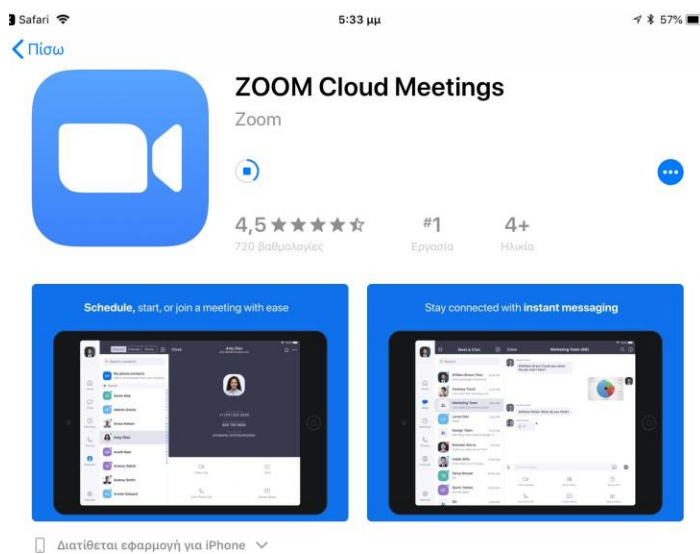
Safari
5:33 μμ
57%

Πίσω

ZOOM Cloud Meetings
Zoom

4,5 ★★★★☆
720 βαθμολογίες

#1
Εργασία

4+
Ηλικία

Schedule, start, or join a meeting with ease

Stay connected with instant messaging

Διατίθεται εφαρμογή για iPhone